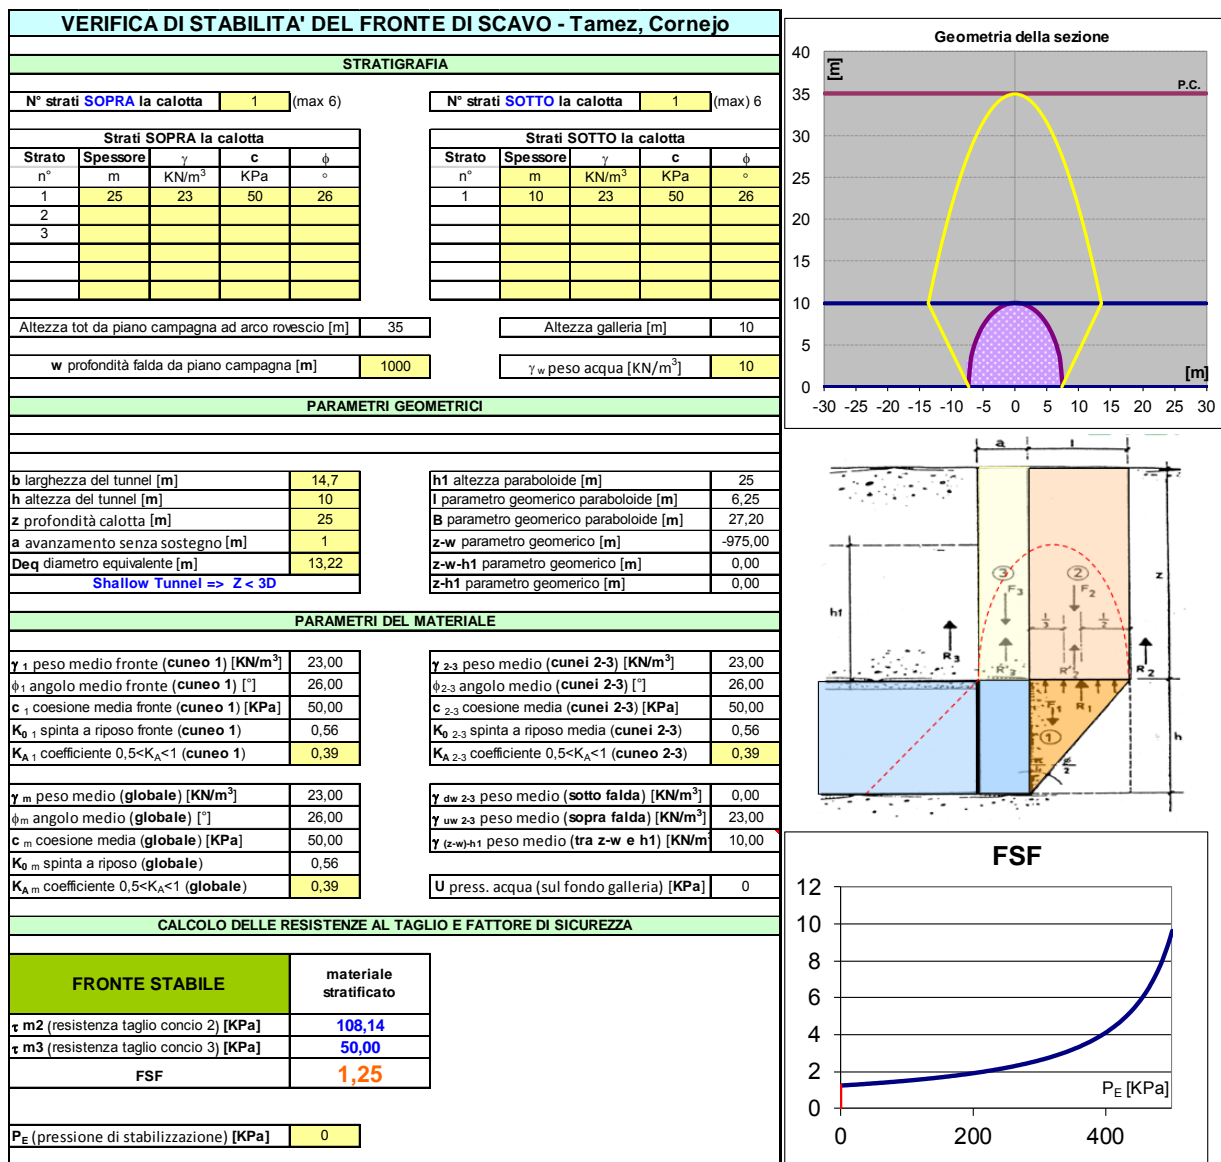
VERIFICA DI STABILITA' DEL FRONTE DI SCAVO - Tamez, Cornejo

STRATIGRAFIA

N° strati SOPRA la calotta 1 (max 6)

N° strati SOTTO la calotta 1 (max) 6

Strati SOPRA la calotta

| Strato | Spessore | $\gamma$ | c | $\phi$ |
|---|---|---|---|---|
| n° | m | KN/m$^3$ | KPa | ° |
| 1 | 25 | 23 | 50 | 26 |
| 2 | | | | |
| 3 | | | | |

Strati SOTTO la calotta

| Strato | Spessore | $\gamma$ | c | $\phi$ |
|---|---|---|---|---|
| n° | m | KN/m$^3$ | KPa | ° |
| 1 | 10 | 23 | 50 | 26 |

Altezza tot da piano campagna ad arco rovescio [m] 35

Altezza galleria [m] 10

w profondità falda da piano campagna [m] 1000

$\gamma_w$ peso acqua [KN/m$^3$] 10

PARAMETRI GEOMETRICI

| b larghezza del tunnel [m] | 14,7 | h1 altezza paraboloide [m] | 25 |
|---|---|---|---|
| h altezza del tunnel [m] | 10 | l parametro geomerico paraboloide [m] | 6,25 |
| z profondità calotta [m] | 25 | B parametro geomerico paraboloide [m] | 27,20 |
| a avanzamento senza sostegno [m] | 1 | z-w parametro geometrico [m] | -975,00 |
| Deq diametro equivalente [m] | 13,22 | z-w-h1 parametro geometrico [m] | 0,00 |
| Shallow Tunnel => Z < 3D | | z-h1 parametro geometrico [m] | 0,00 |

PARAMETRI DEL MATERIALE

| $\gamma_1$ peso medio fronte (cuneo 1) [KN/m$^3$] | 23,00 | $\gamma_{2-3}$ peso medio (cunei 2-3) [KN/m$^3$] | 23,00 |
|---|---|---|---|
| $\phi_1$ angolo medio fronte (cuneo 1) [°] | 26,00 | $\phi_{2-3}$ angolo medio (cunei 2-3) [°] | 26,00 |
| c$_1$ coesione media fronte (cuneo 1) [KPa] | 50,00 | c$_{2-3}$ coesione media (cunei 2-3) [KPa] | 50,00 |
| K$_{0\ 1}$ spinta a riposo fronte (cuneo 1) | 0,56 | K$_{0\ 2-3}$ spinta a riposo media (cunei 2-3) | 0,56 |
| K$_{A\ 1}$ coefficiente 0,5<K$_A$<1 (cuneo 1) | 0,39 | K$_{A\ 2-3}$ coefficiente 0,5<K$_A$<1 (cuneo 2-3) | 0,39 |

| $\gamma_m$ peso medio (globale) [KN/m$^3$] | 23,00 | $\gamma_{dw\ 2-3}$ peso medio (sotto falda) [KN/m$^3$] | 0,00 |
|---|---|---|---|
| $\phi_m$ angolo medio (globale) [°] | 26,00 | $\gamma_{uw\ 2-3}$ peso medio (sopra falda) [KN/m$^3$] | 23,00 |
| c$_m$ coesione media (globale) [KPa] | 50,00 | $\gamma_{(z-w)-h1}$ peso medio (tra z-w e h1) [KN/m | 10,00 |
| K$_{0\ m}$ spinta a riposo (globale) | 0,56 | | |
| K$_{A\ m}$ coefficiente 0,5<K$_A$<1 (globale) | 0,39 | U press. acqua (sul fondo galleria) [KPa] | 0 |

CALCOLO DELLE RESISTENZE AL TAGLIO E FATTORE DI SICUREZZA

| FRONTE STABILE | materiale stratificato |
|---|---|
| $\tau$ m2 (resistenza taglio concio 2) [KPa] | 108,14 |
| $\tau$ m3 (resistenza taglio concio 3) [KPa] | 50,00 |
| FSF | 1,25 |

P$_E$ (pressione di stabilizzazione) [KPa] 0

Geometria della sezione
[m]
P.C.
40 35 30 25 20 15 10 5 0
[m]
-30 -25 -20 -15 -10 -5 0 5 10 15 20 25 30

a l
z
h1
h
③ ② F$_3$ F$_2$ R$_3$ R$_2$ R'$_3$ R'$_2$ R$_1$ F$_1$ ①
$\frac{l}{2}$ $\frac{l}{2}$ $\frac{l}{2}$ $\frac{l}{2}$

FSF
12 10 8 6 4 2 0
P$_E$ [KPa]
0 200 400